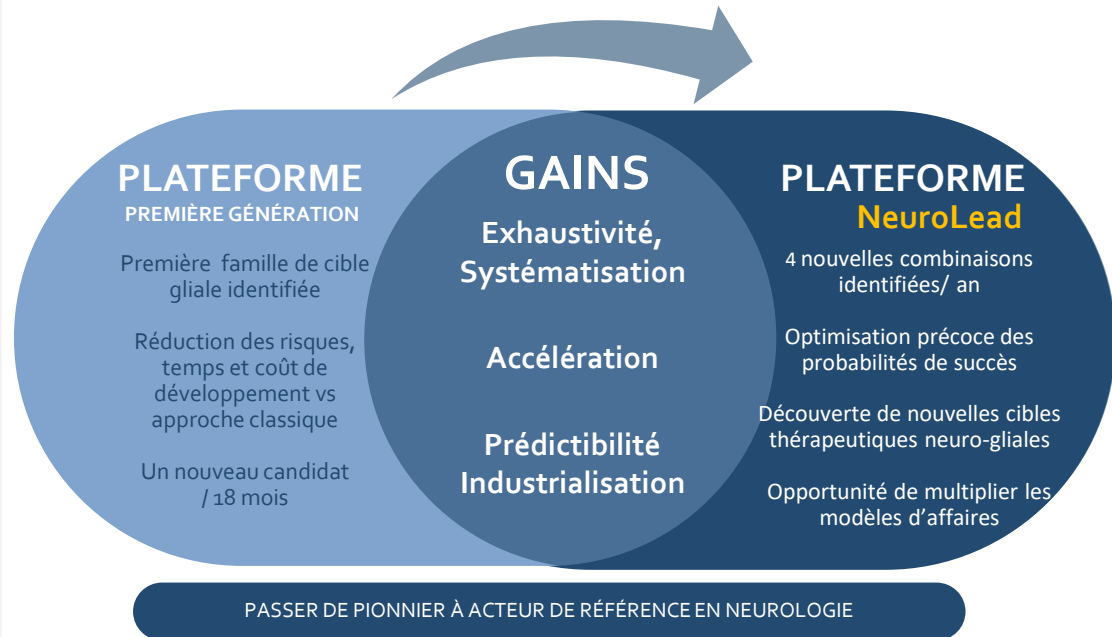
PLATEFORME
PREMIÈRE GÉNÉRATION

Première famille de cible gliale identifiée

Réduction des risques, temps et coût de développement vs approche classique

Un nouveau candidat / 18 mois

GAINS

Exhaustivité, Systématisation

Accélération

Prédictibilité Industrialisation

PLATEFORME
NeuroLead

4 nouvelles combinaisons identifiées/ an

Optimisation précoce des probabilités de succès

Découverte de nouvelles cibles thérapeutiques neuro-gliales

Opportunité de multiplier les modèles d'affaires

PASSER DE PIONNIER À ACTEUR DE RÉFÉRENCE EN NEUROLOGIE